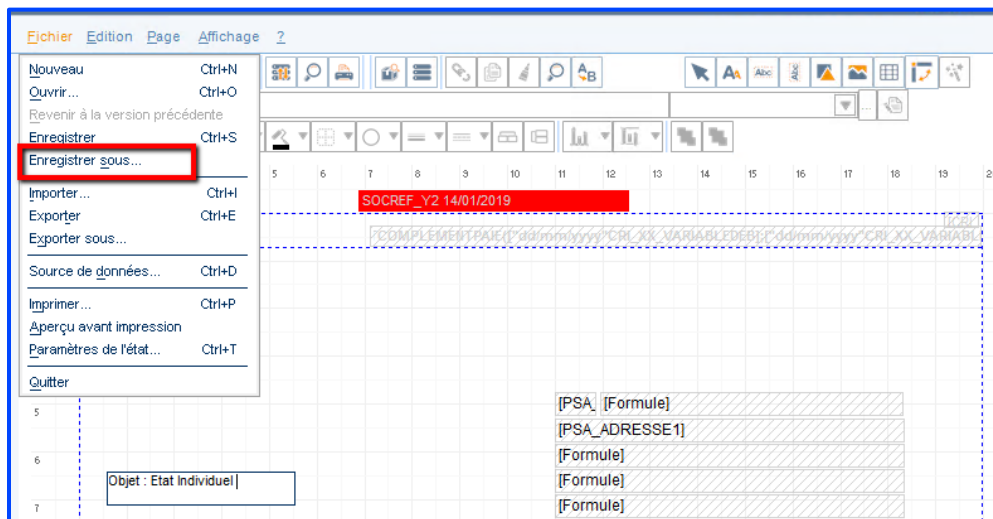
Fichier Edition Page Affichage ?

Nouveau Ctrl+N
Ouvrir... Ctrl+O
Revenir à la version précédente
Enregistrer Ctrl+S
Enregistrer sous...
Importer... Ctrl+I
Exporter Ctrl+E
Exporter sous...
Source de données... Ctrl+D
Imprimer... Ctrl+P
Aperçu avant impression
Paramètres de l'état... Ctrl+T
Quitter

5 6 7 8 9 10 11 12 13 14 15 16 17 18 19 2

SOCREF_Y2 14/01/2019

[CE
"COMPLEMENTPAIE;["dd/mm/yyyy";CRI_XX_VARIABLEDEBI;["dd/mm/yyyy";CRI_XX_VARIABL

5
[PSA_ [Formule]
[PSA_ADRESSE1]
6
[Formule]
Objet : Etat Individuel
[Formule]
7
[Formule]